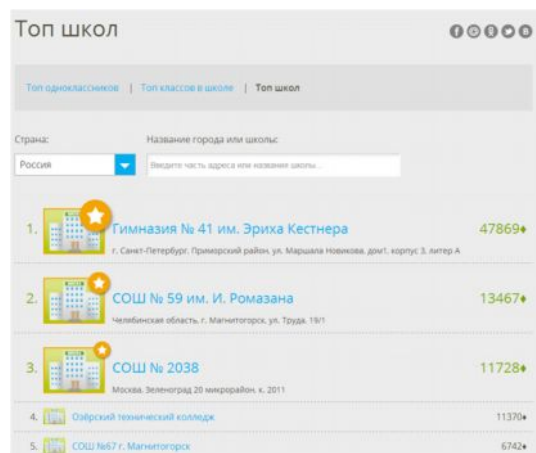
Топ школ

Топ одноклассников | Топ классов в школе | Топ школ

Страна:

Россия

Название города или школы:

Введите часть адреса или названия школы...

1. Гимназия № 41 им. Эриха Кестнера 47869♦

г. Санкт-Петербург, Приморский район, ул. Маршала Новикова, дом1, корпус 3, литер А

2. СОШ № 59 им. И. Ромазана 13467♦

Челябинская область, г. Магнитогорск, ул. Труда, 19/1

3. СОШ № 2038 11728♦

Москва, Зеленоград 20 микрорайон, к. 2011

4. Озёрский технический колледж 11370♦

5. СОШ №67 г. Магнитогорск 6742♦